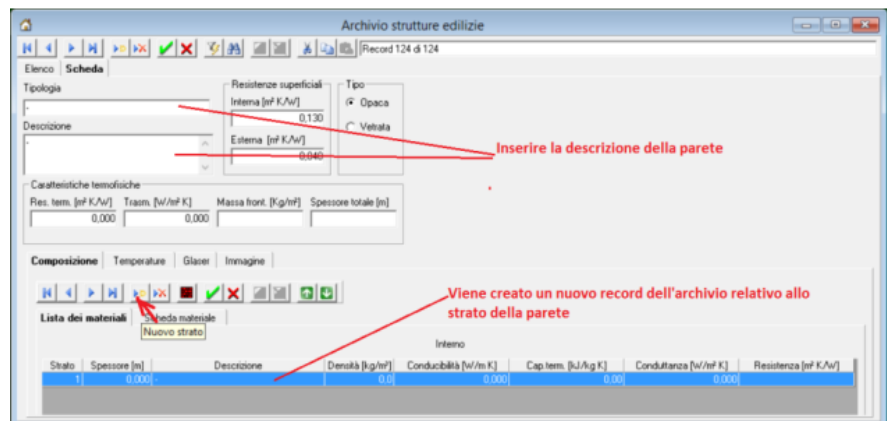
Archivio strutture edilizie

Record 124 di 124

Elenco | Scheda

Tipologia
-

Descrizione
-

Resistenze superficiali
Interna [m² K/W]
0,130
Esterna [m² K/W]
0,040

Tipo
Opaca
Vetrata

Inserire la descrizione della parete

Caratteristiche termofisiche
Res. term. [m² K/W] 0,000
Trasm. [W/m² K] 0,000
Massa front. [Kg/m²]
Spessore totale [m]

Composizione | Temperature | Glaser | Immagine

Viene creato un nuovo record dell'archivio relativo allo strato della parete

Lista dei materiali | Scheda materiale

Nuovo strato

Interno

| Strato | Spessore [m] | Descrizione | Densità [kg/m³] | Conducibilità [W/m K] | Cap.term. [kJ/kg K] | Conduttanza [W/m² K] | Resistenza [m² K/W] |
|---|---|---|---|---|---|---|---|
| 1 | 0,000 | - | 0,0 | 0,000 | 0,00 | 0,000 | |